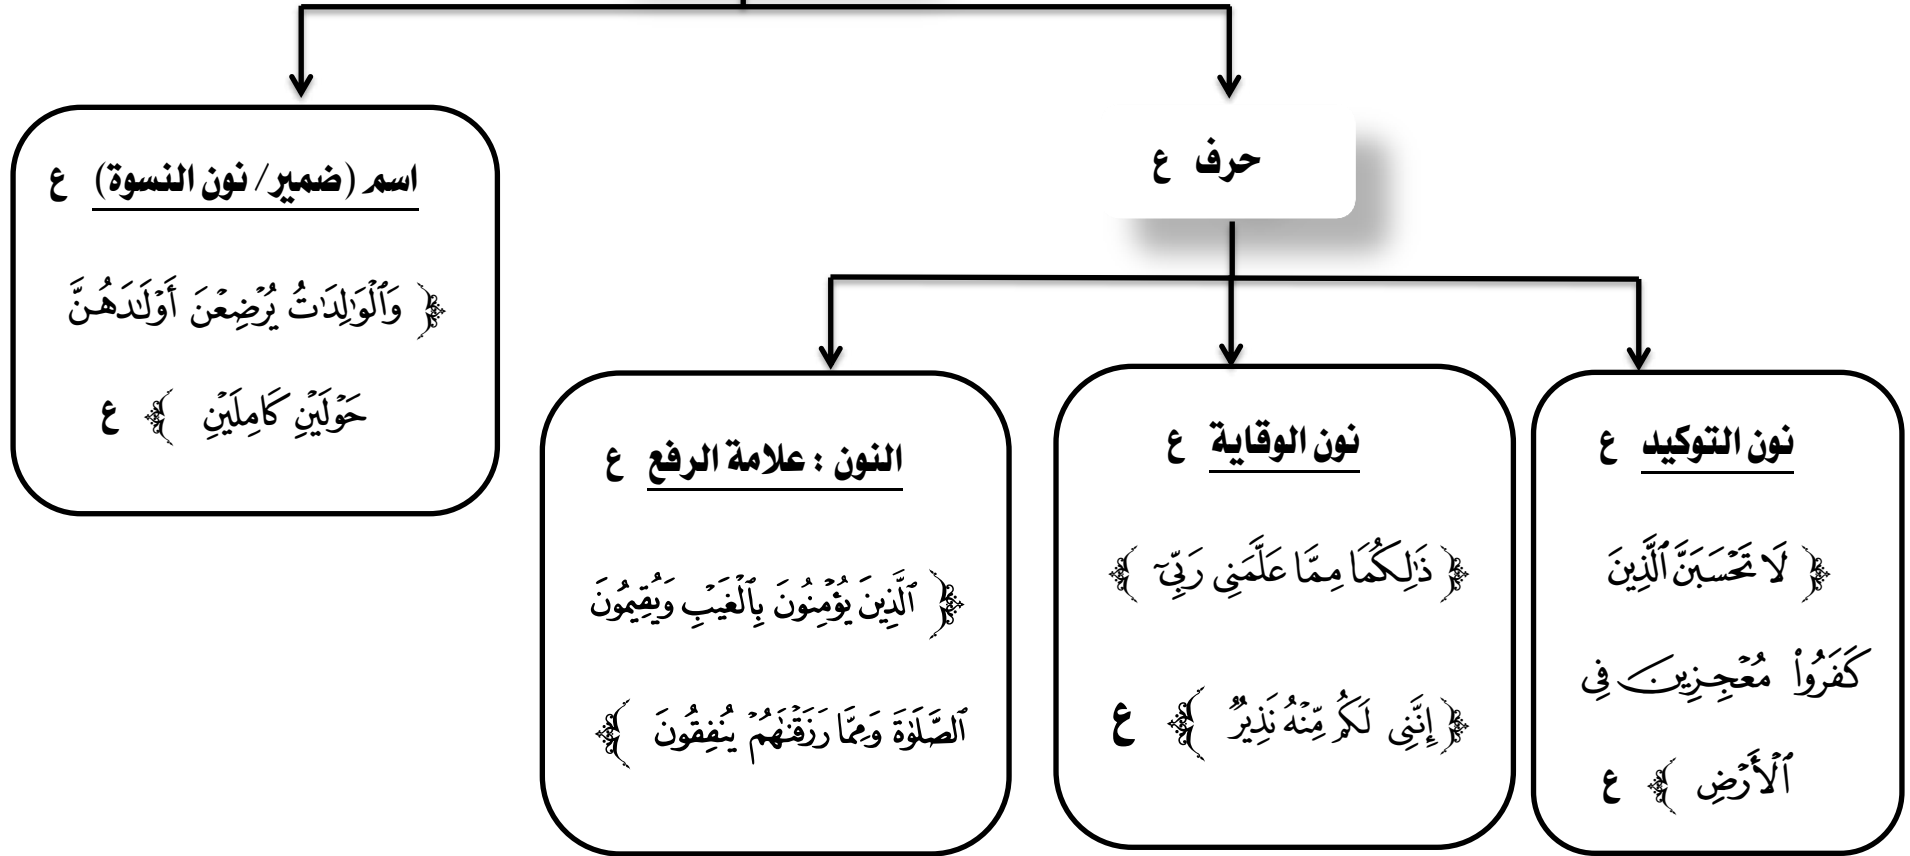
حرف ع

اسم (ضمير/ نون النسوة) ع

﴿ وَٱلْوَٰلِدَٰتُ يُرْضِعْنَ أَوْلَٰدَهُنَّ حَوْلَيْنِ كَامِلَيْنِ ﴾ ع

نون التوكيد ع

﴿ لَا تَحْسَبَنَّ ٱلَّذِينَ كَفَرُوا۟ مُعْجِزِينَ فِى ٱلْأَرْضِ ﴾ ع

نون الوقاية ع

﴿ ذَٰلِكُمَا مِمَّا عَلَّمَنِى رَبِّىٓ ﴾

﴿ إِنَّنِى لَكُم مِّنْهُ نَذِيرٌ ﴾ ع

النون : علامة الرفع ع

﴿ ٱلَّذِينَ يُؤْمِنُونَ بِٱلْغَيْبِ وَيُقِيمُونَ ٱلصَّلَوٰةَ وَمِمَّا رَزَقْنَٰهُمْ يُنفِقُونَ ﴾